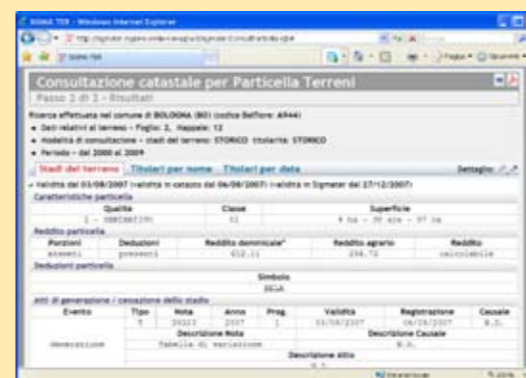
SIGMA TER - Windows Internet Explorer

http://sigmater.regione.emilia-romagna.it/sigmater/ConsultaPartita.do

SIGMA TER

Pagina • Strumenti •

Consultazione catastale per Particella Terreni

Passo 2 di 2 - Risultati

Ricerca effettuata nel comune di BOLOGNA (BO) (codice Belfiore: A944)

• Dati relativi al terreno - Foglio: 2, Mappale: 12

• Modalità di consultazione - stadi del terreno: STORICO titolarità: STORICO

• Periodo - dal 2000 al 2009

Stadi del terreno | Titolari per nome | Titolari per data

Dettaglio:

validità dal 03/08/2007 (validità in catasto dal 06/08/2007) (validità in Sigmater dal 27/12/2007)

Caratteristiche particella

| Qualità | Classe | Superficie |
|---|---|---|
| 1 - SEMINATIVO | 01 | 4 ha - 30 are - 97 ca |

Reddito particella

| Porzioni | Deduzioni | Reddito dominicale* | Reddito agrario | Reddito |
|---|---|---|---|---|
| assenti | presenti | 412.11 | 256.73 | calcolabile |

Deduzioni particella

| Simbolo |
|---|
| DE1A |

Atti di generazione / cessazione dello stadio

| Evento | Tipo | Nota | Anno | Prog. | Validità | Registrazione | Causale |
|---|---|---|---|---|---|---|---|
| Generazione | T | 39313 | 2007 | 1 | 03/08/2007 | 06/08/2007 | R.D. |
| | Descrizione Nota | | | | Descrizione Causale | | |
| | Tabella di variazione | | | | R.D. | | |
| | Descrizione Atto | | | | | | |
| | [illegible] | | | | | | |

Intranet locale

100%